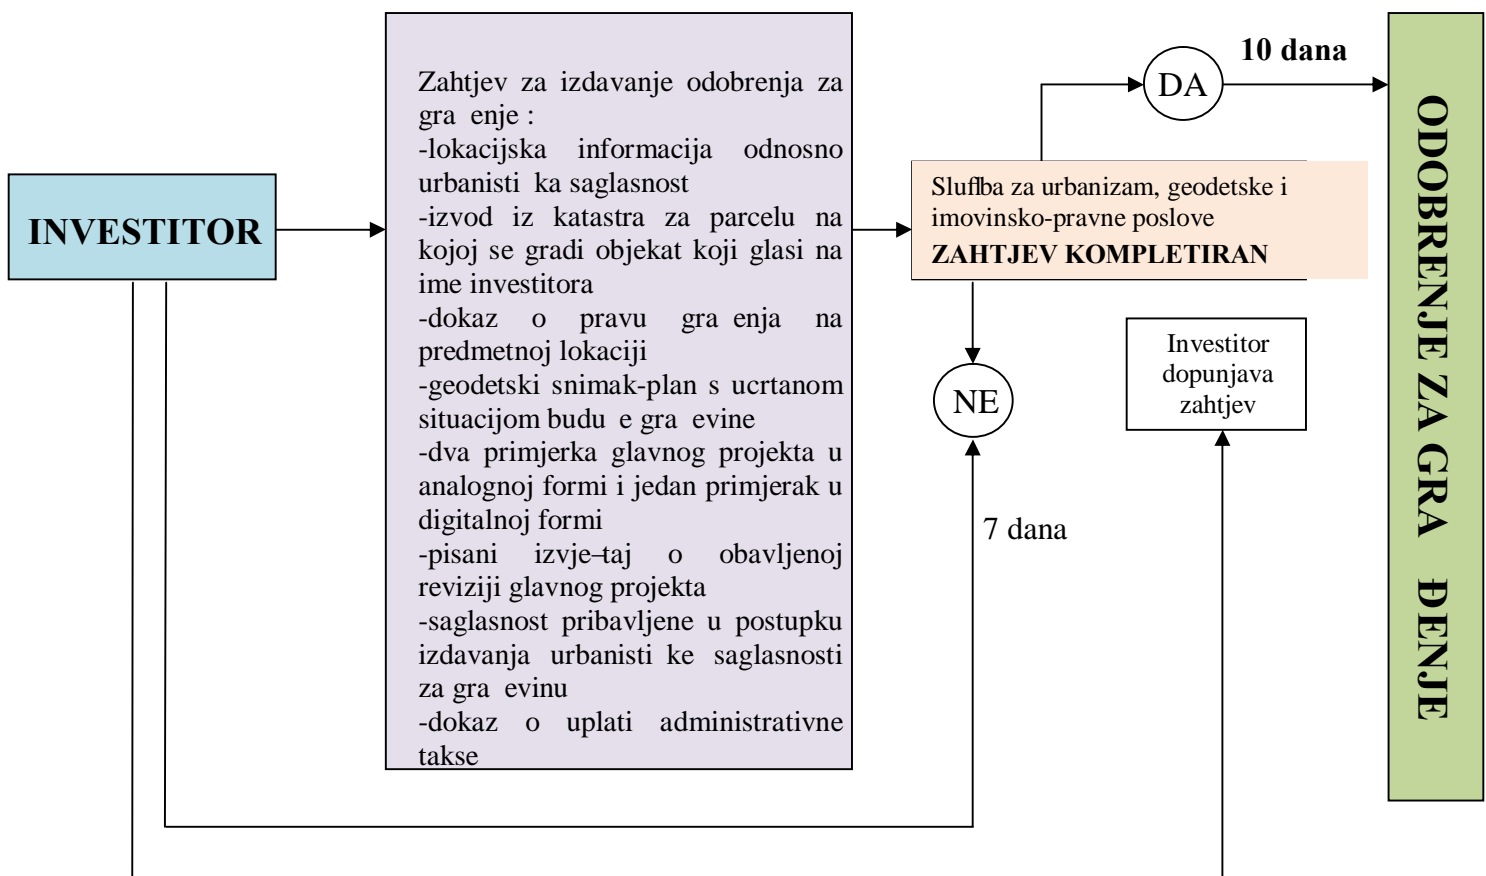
INVESTITOR

Zahtjev za izdavanje odobrenja za gra enje :
-lokacijska informacija odnosno urbanisti ka saglasnost
-izvod iz katastra za parcelu na kojoj se gradi objekat koji glasi na ime investitora
-dokaz o pravu gra enja na predmetnoj lokaciji
-geodetski snimak-plan s ucrtanom situacijom budu e gra evine
-dva primjerka glavnog projekta u analognoj formi i jedan primjerak u digitalnoj formi
-pisani izvje–taj o obavljenoj reviziji glavnog projekta
-saglasnost pribavljene u postupku izdavanja urbanisti ke saglasnosti za gra evinu
-dokaz o uplati administrativne takse

DA

10 dana

Sluflba za urbanizam, geodetske i imovinsko-pravne poslove
ZAHTJEV KOMPLETIRAN

NE

7 dana

Investitor dopunjava zahtjev

ODOBRENJE ZA GRA ĐENJE